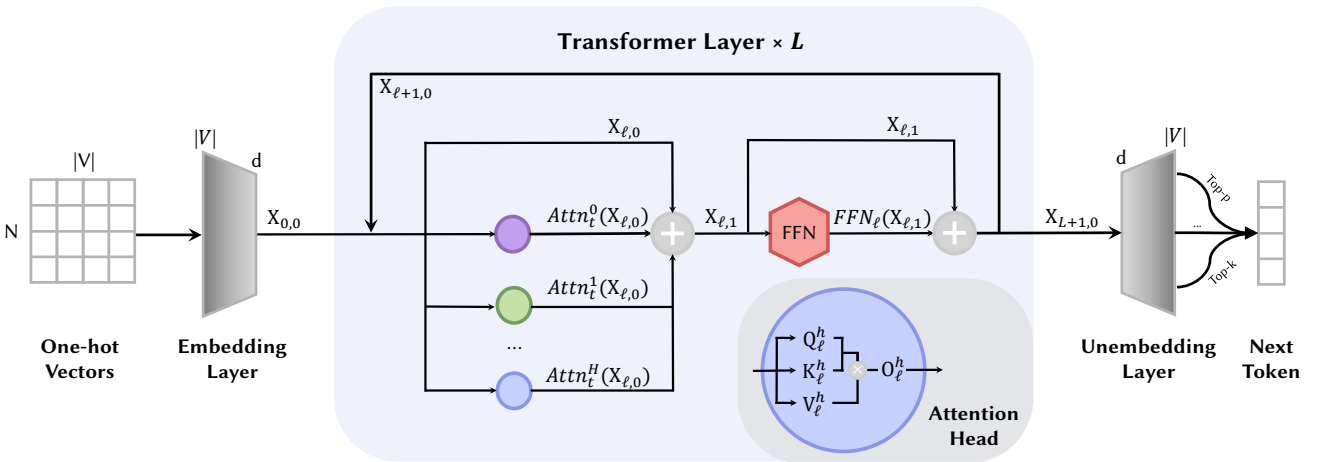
Transformer Layer × $L$

$X_{\ell+1,0}$

$X_{\ell,0}$

$X_{\ell,1}$

|V|

N

$|V|$

d

$X_{0,0}$

$Attn_t^0(X_{\ell,0})$

$X_{\ell,1}$

FFN

$FFN_\ell(X_{\ell,1})$

$Attn_t^1(X_{\ell,0})$

...

$Attn_t^H(X_{\ell,0})$

$Q_\ell^h$

$K_\ell^h$

$O_\ell^h$

$V_\ell^h$

Attention Head

$X_{L+1,0}$

d

$|V|$

Top-p

...

Top-k

One-hot Vectors

Embedding Layer

Unembedding Layer

Next Token